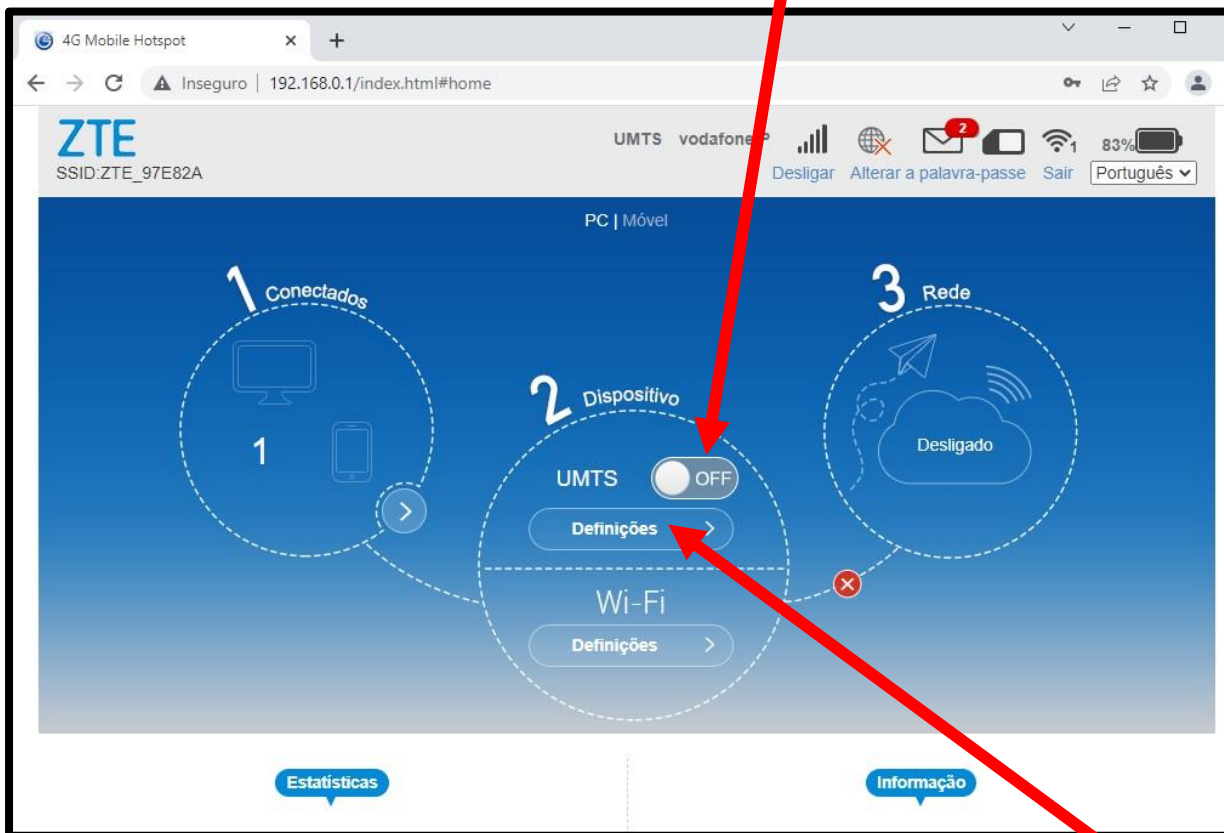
4G Mobile Hotspot × +

Inseguro | 192.168.0.1/index.html#home

ZTE
SSID:ZTE_97E82A

UMTS vodafone P

2

1

83%

Desligar Alterar a palavra-passe Sair Português

PC | Móvel

1 Conectados

1

2 Dispositivo

UMTS OFF

Definições

Wi-Fi

Definições

3 Rede

Desligado

Estatísticas

Informação